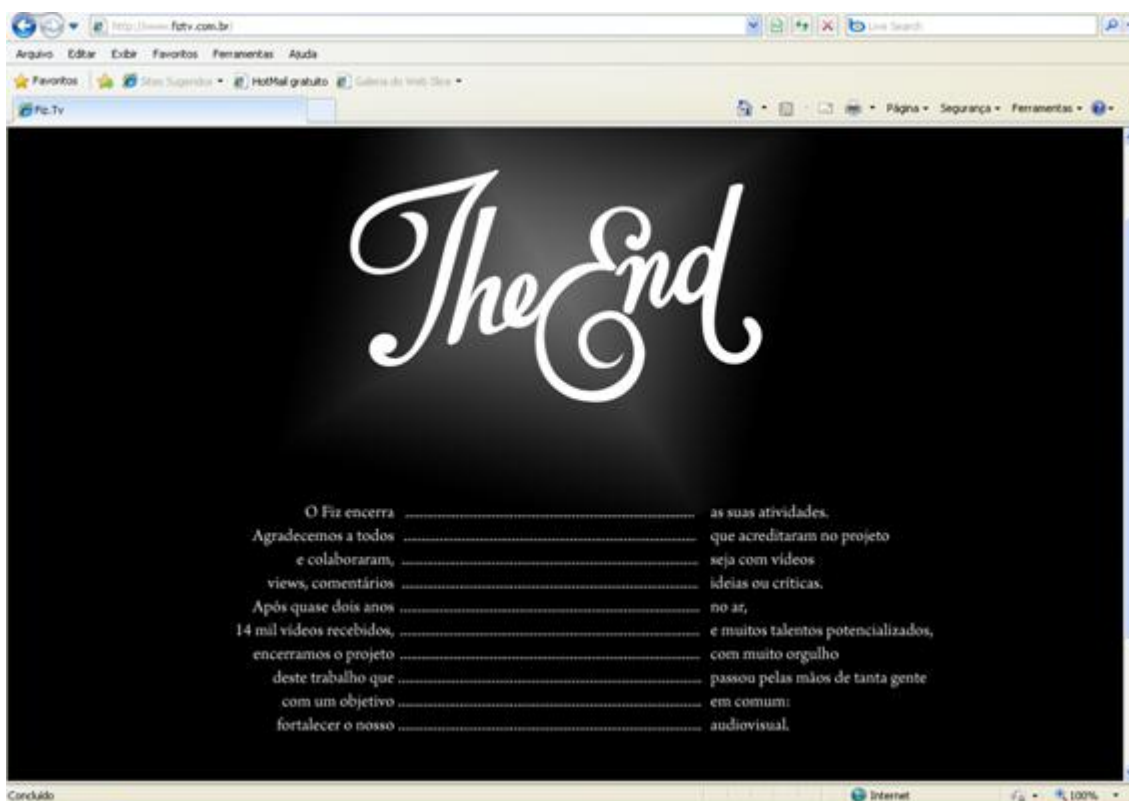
http://www.fiztv.com.br

Live Search

Arquivo Editar Exibir Favoritos Ferramentas Ajuda

Favoritos Sites Sugeridos HotMail gratuito Galeria do Web Slice

Fiz.Tv

Página Segurança Ferramentas

The End

O Fiz encerra ........................................ as suas atividades.
Agradecemos a todos ........................................ que acreditaram no projeto
e colaboraram, ........................................ seja com vídeos
views, comentários ........................................ ideias ou críticas.
Após quase dois anos ........................................ no ar,
14 mil vídeos recebidos, ........................................ e muitos talentos potencializados,
encerramos o projeto ........................................ com muito orgulho
deste trabalho que ........................................ passou pelas mãos de tanta gente
com um objetivo ........................................ em comum:
fortalecer o nosso ........................................ audiovisual.

Concluído

Internet

100%